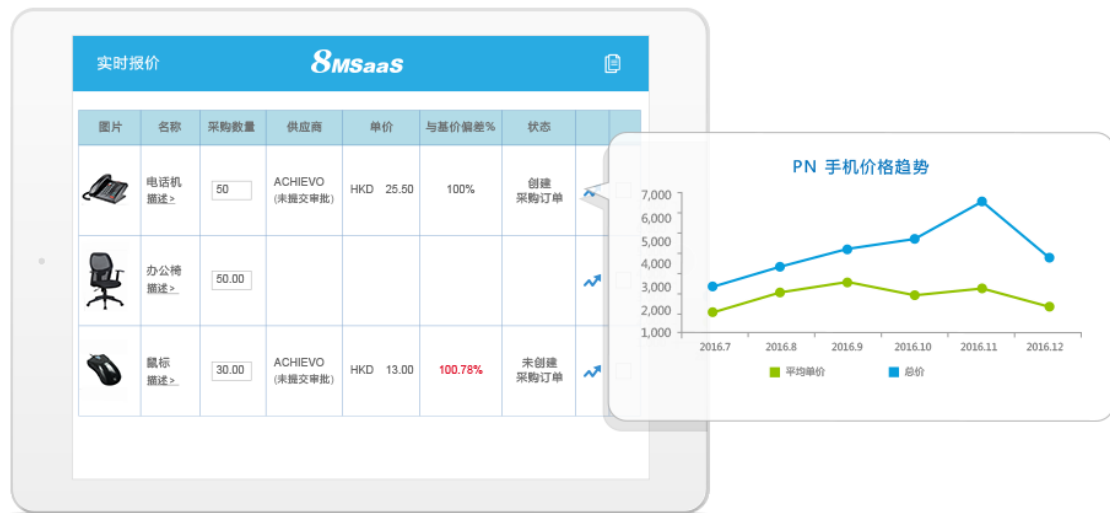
实时报价

8MSaaS

| 图片 | 名称 | 采购数量 | 供应商 | 单价 | 与基价偏差% | 状态 |
|---|---|---|---|---|---|---|
| | 电话机 描述 > | 50 | ACHIEVO (未提交审批) | HKD 25.50 | 100% | 创建 采购订单 |
| | 办公椅 描述 > | 50.00 | | | | |
| | 鼠标 描述 > | 30.00 | ACHIEVO (未提交审批) | HKD 13.00 | 100.78% | 未创建 采购订单 |

PN 手机价格趋势

7,000
6,000
5,000
4,000
3,000
2,000
1,000

2016.7 2016.8 2016.9 2016.10 2016.11 2016.12

平均单价 总价